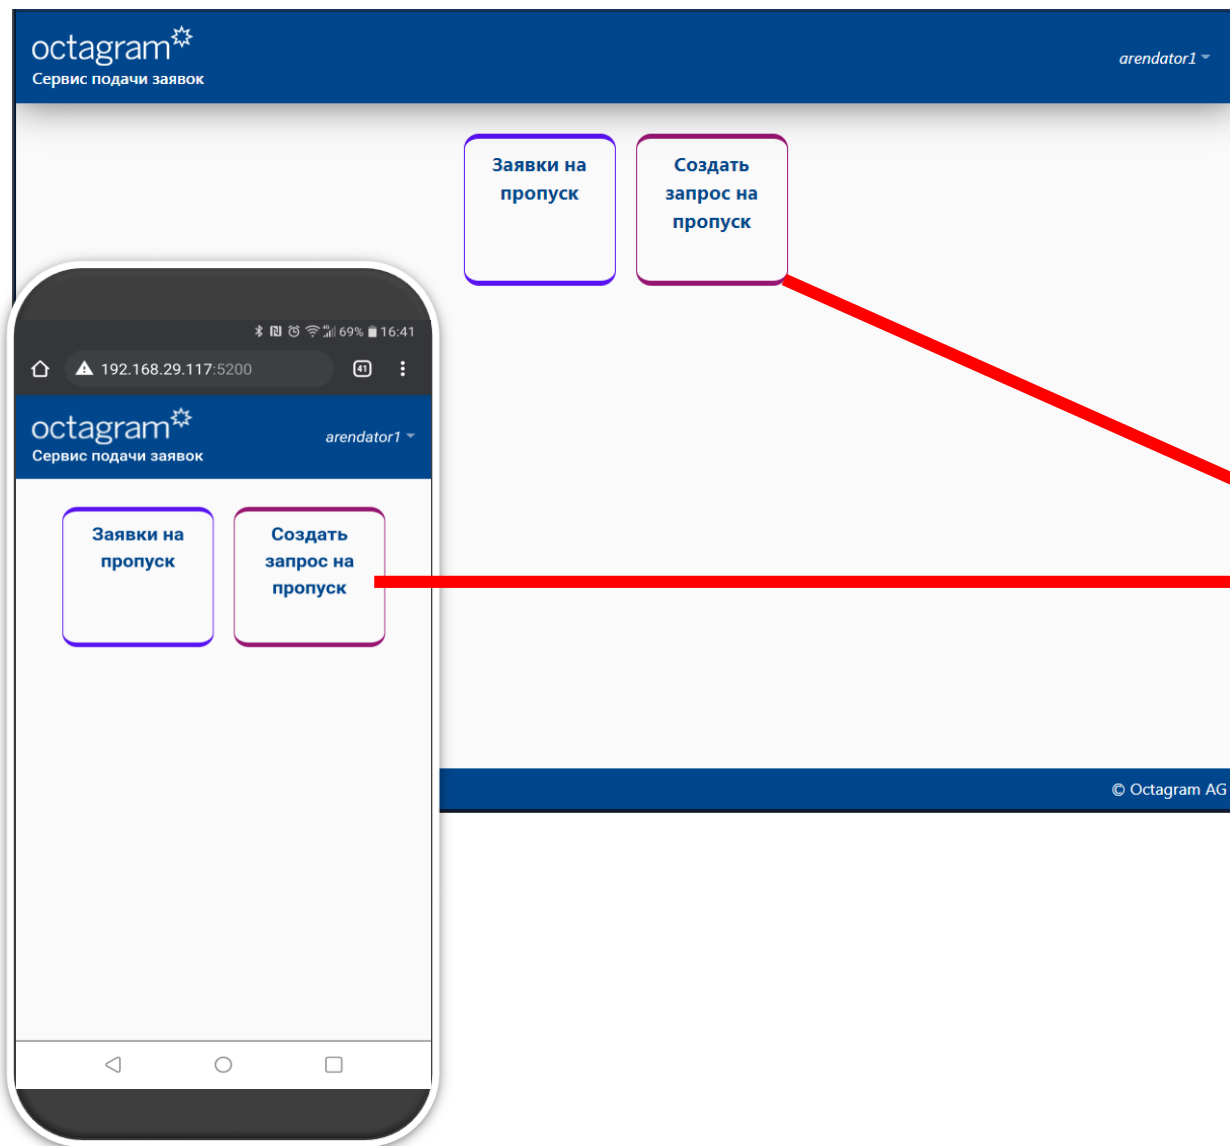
octagram
Сервис подачи заявок

arendator1

Заявки на пропуск

Создать запрос на пропуск

69% 16:41

192.168.29.117:5200

41

octagram
Сервис подачи заявок

arendator1

Заявки на пропуск

Создать запрос на пропуск

© Octagram AG